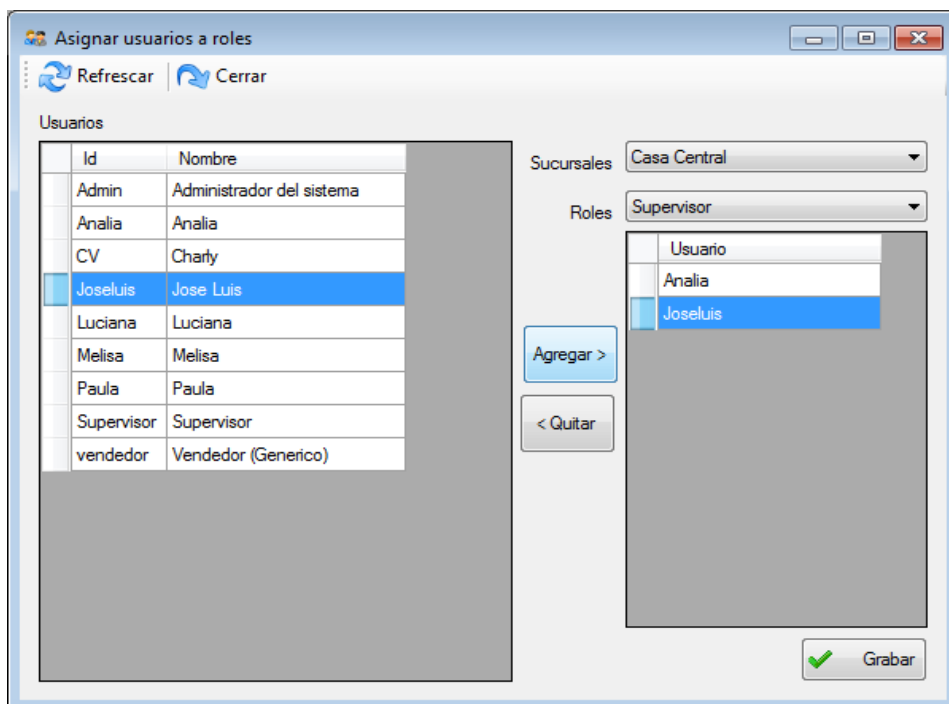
Asignar usuarios a roles

Refrescar Cerrar

Usuarios

| Id | Nombre |
|---|---|
| Admin | Administrador del sistema |
| Analia | Analia |
| CV | Charly |
| Joseluis | Jose Luis |
| Luciana | Luciana |
| Melisa | Melisa |
| Paula | Paula |
| Supervisor | Supervisor |
| vendedor | Vendedor (Generico) |

Sucursales Casa Central

Roles Supervisor

| Usuario |
|---|
| Analia |
| Joseluis |

Agregar >

< Quitar

Grabar